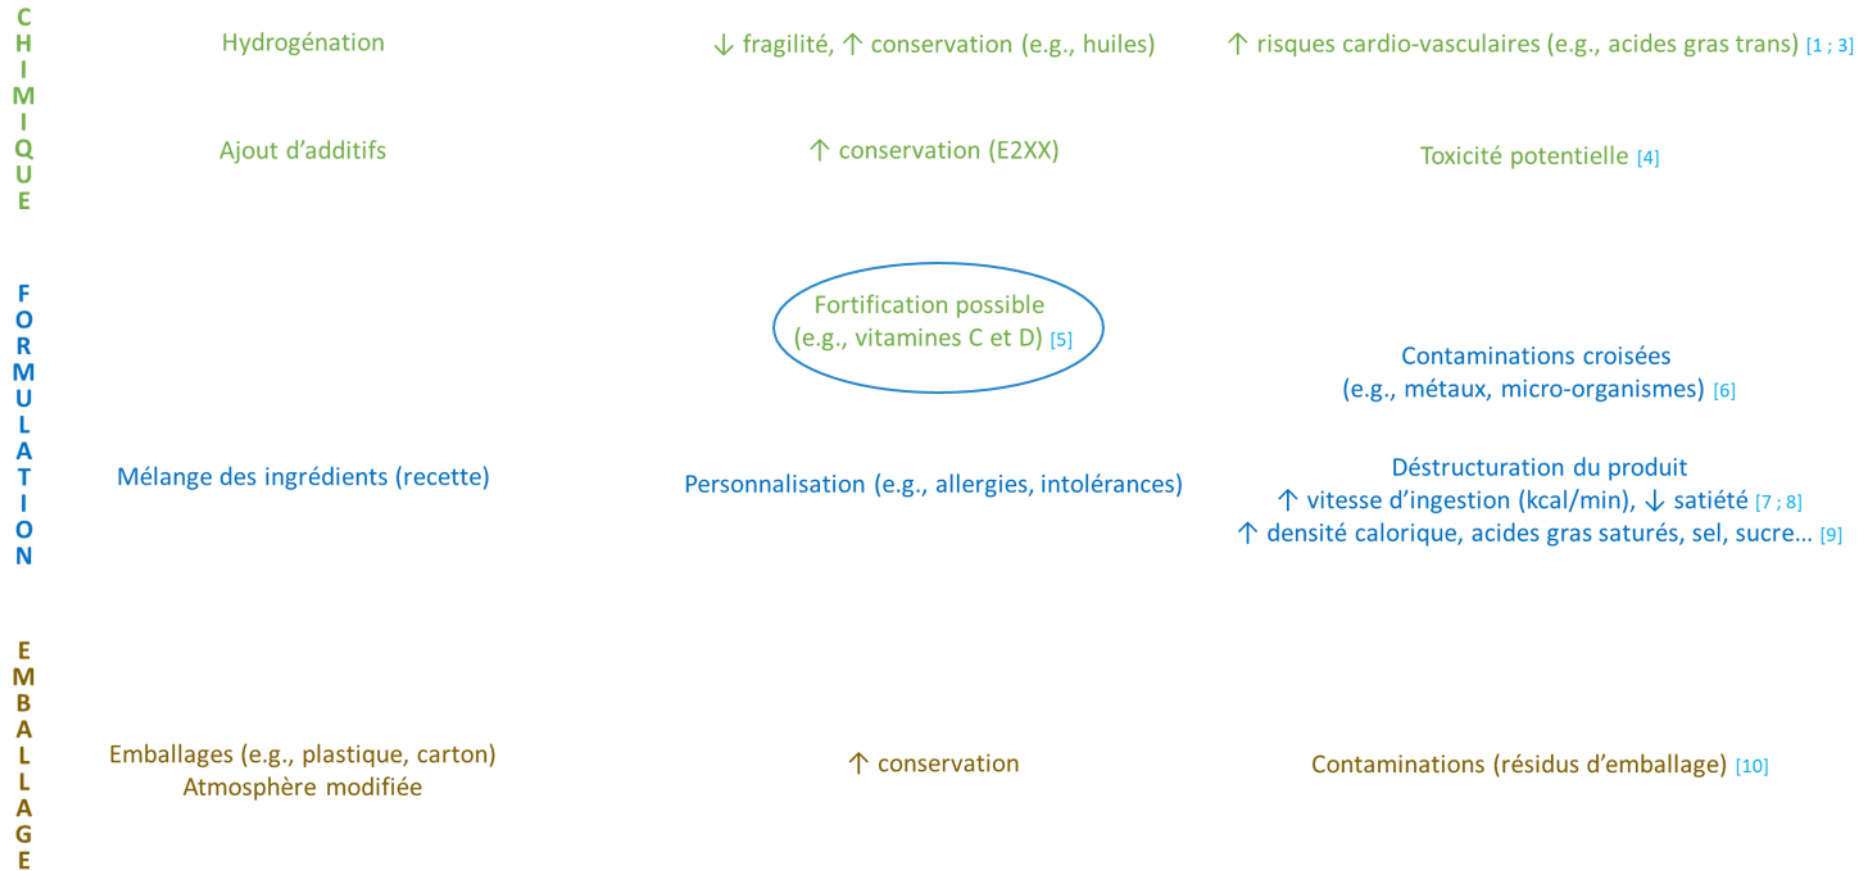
CHIMIQUE

Hydrogénation

↓ fragilité, ↑ conservation (e.g., huiles)

↑ risques cardio-vasculaires (e.g., acides gras trans) [1 ; 3]

Ajout d'additifs

↑ conservation (E2XX)

Toxicité potentielle [4]

FORMULATION

Fortification possible (e.g., vitamines C et D) [5]

Contaminations croisées (e.g., métaux, micro-organismes) [6]

Mélange des ingrédients (recette)

Personnalisation (e.g., allergies, intolérances)

Déstructuration du produit
↑ vitesse d'ingestion (kcal/min), ↓ satiété [7 ; 8]
↑ densité calorique, acides gras saturés, sel, sucre… [9]

EMBALLAGE

Emballages (e.g., plastique, carton)
Atmosphère modifiée

↑ conservation

Contaminations (résidus d'emballage) [10]